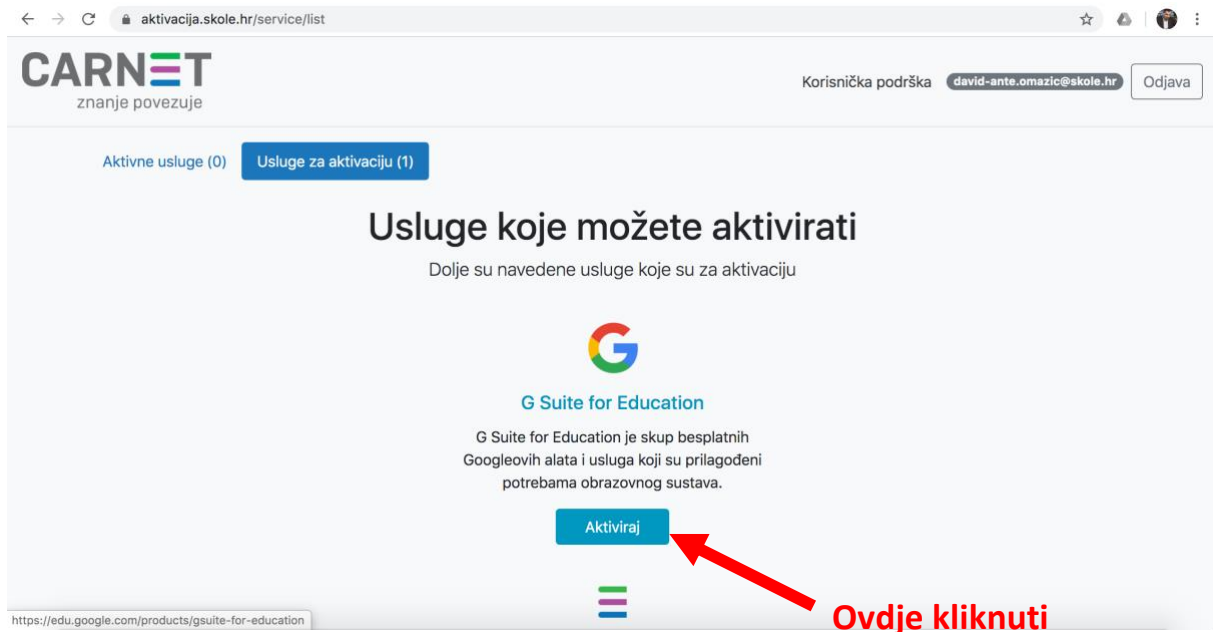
aktivacija.skole.hr/service/list

CARNET
znanje povezuje

Korisnička podrška david-ante.omazic@skole.hr Odjava

Aktivne usluge (0) Usluge za aktivaciju (1)

Usluge koje možete aktivirati

Dolje su navedene usluge koje su za aktivaciju

G Suite for Education

G Suite for Education je skup besplatnih Googleovih alata i usluga koji su prilagođeni potrebama obrazovnog sustava.

Aktiviraj

Ovdje kliknuti

https://edu.google.com/products/gsuite-for-education